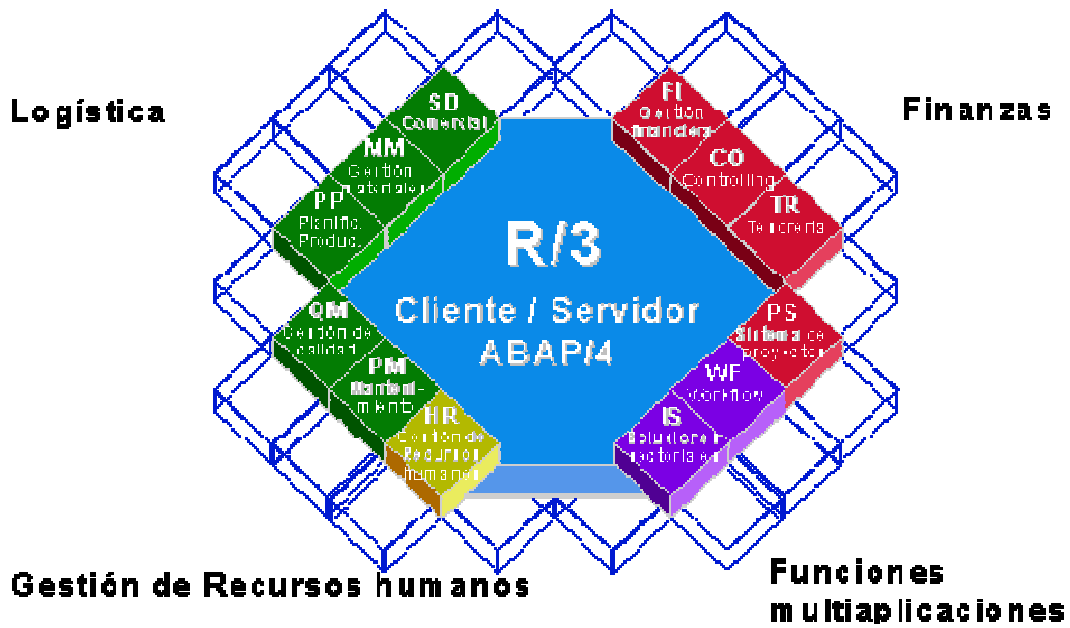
Logística

Finanzas

SD
Comercial

MM
Gestión materiales

PP
Planific. Produc.

FI
Gestión financiera

CO
Controlling

TR
Tesorería

R/3

Cliente / Servidor
ABAP/4

QM
Gestión de calidad

PM
Mantenimiento

HR
Gestión de Recursos humanos

PS
Sistema de proyectos

WF
Workflow

IS
Soluciones sectoriales

Gestión de Recursos humanos

Funciones multiaplicaciones